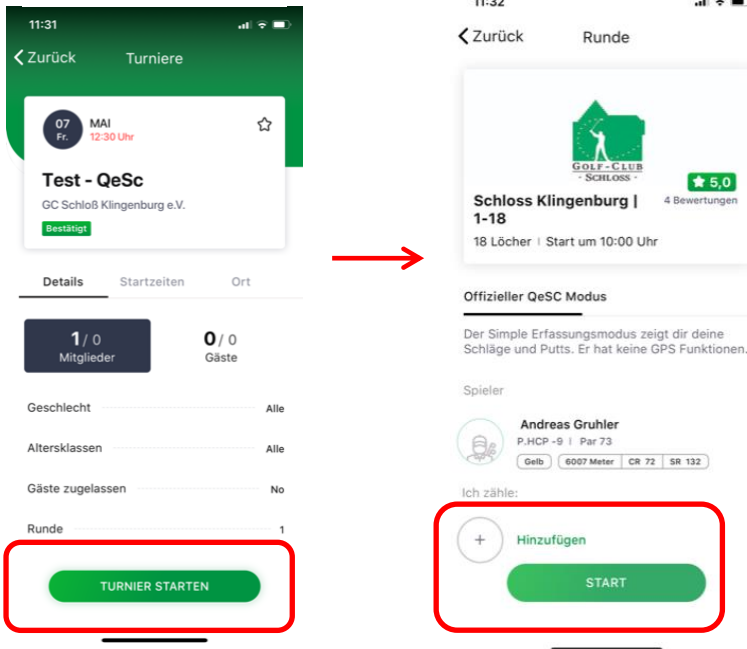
11:31

Zurück Turniere

07 Fr.
MAI
12:30 Uhr

Test - QeSc
GC Schloß Klingenburg e.V.
Bestätigt

Details Startzeiten Ort

1 / 0
Mitglieder
0 / 0
Gäste

Geschlecht Alle
Altersklassen Alle
Gäste zugelassen No
Runde 1

TURNIER STARTEN

11:32

Zurück Runde

GOLF-CLUB SCHLOSS

Schloss Klingenburg | 1-18
5,0
4 Bewertungen
18 Löcher | Start um 10:00 Uhr

Offizieller QeSC Modus

Der Simple Erfassungsmodus zeigt dir deine Schläge und Putts. Er hat keine GPS Funktionen.

Spieler

Andreas Gruhler
P.HCP -9 | Par 73
Gelb | 6007 Meter | CR 72 | SR 132

Ich zähle:

+ Hinzufügen

START